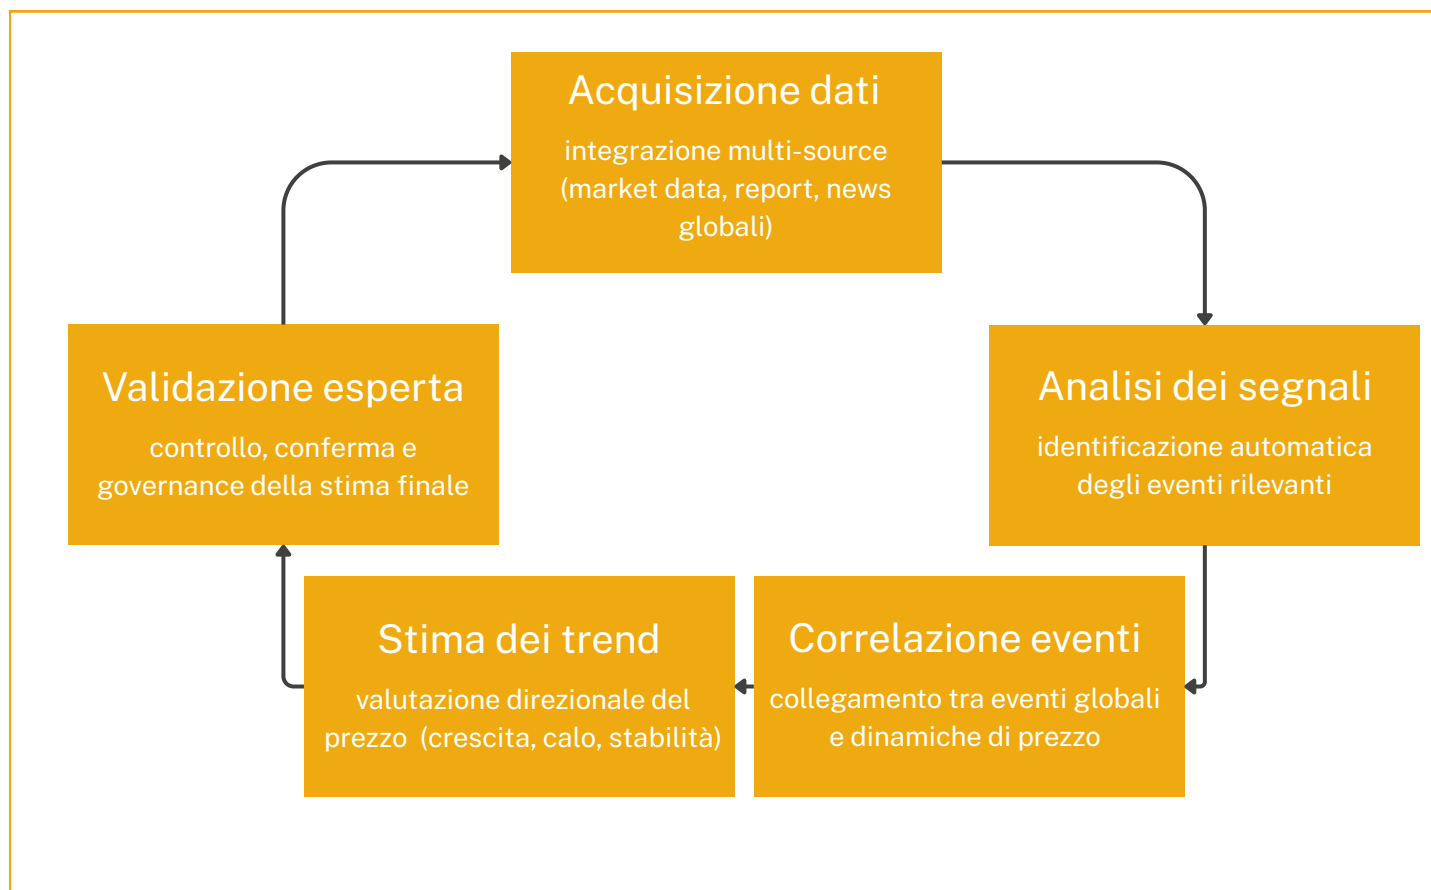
Acquisizione dati

integrazione multi-source (market data, report, news globali)

Analisi dei segnali

identificazione automatica degli eventi rilevanti

Correlazione eventi

collegamento tra eventi globali e dinamiche di prezzo

Stima dei trend

valutazione direzionale del prezzo (crescita, calo, stabilità)

Validazione esperta

controllo, conferma e governance della stima finale